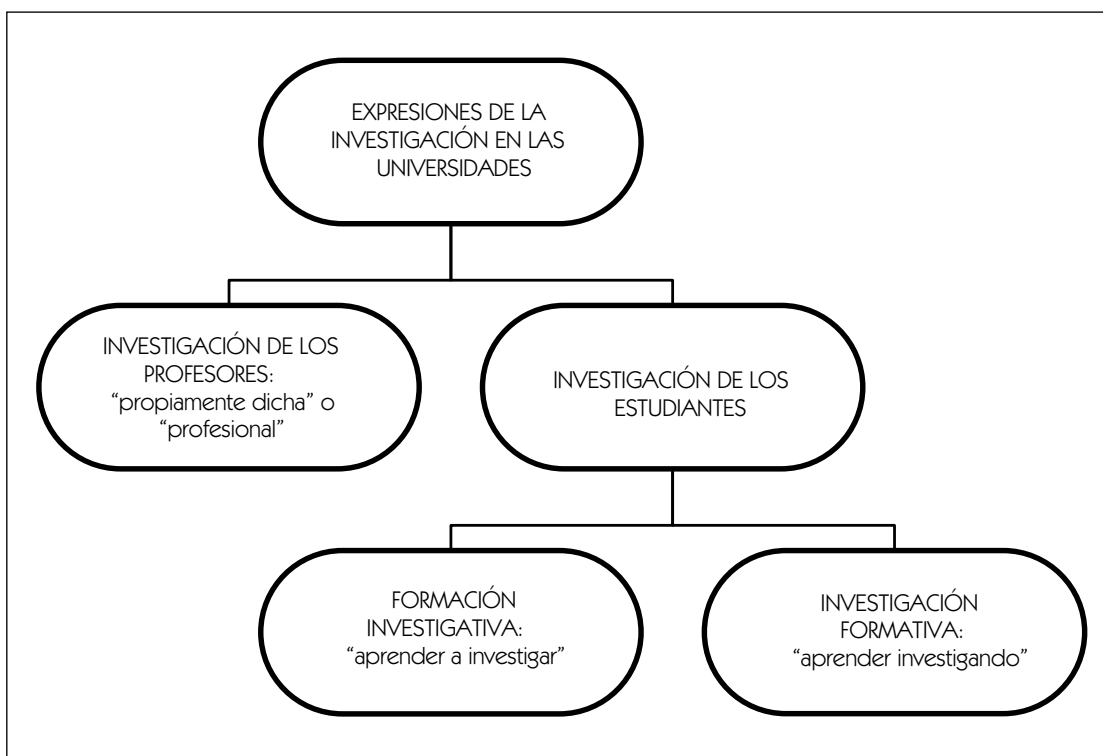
EXPRESIONES DE LA INVESTIGACIÓN EN LAS UNIVERSIDADES

INVESTIGACIÓN DE LOS PROFESORES: "propiamente dicha" o "profesional"

INVESTIGACIÓN DE LOS ESTUDIANTES

FORMACIÓN INVESTIGATIVA: "aprender a investigar"

INVESTIGACIÓN FORMATIVA: "aprender investigando"